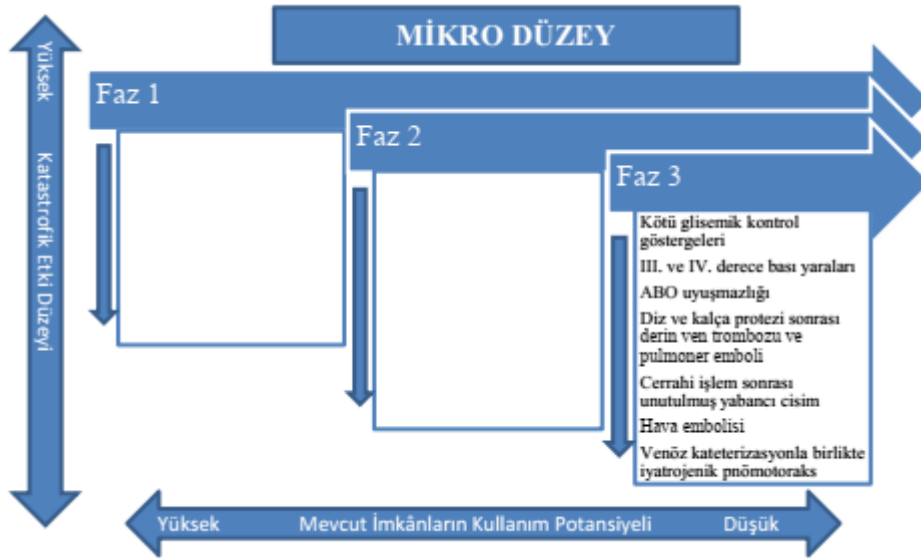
MİKRO DÜZEY

Yüksek

Katastrofik Etki Düzeyi

Faz 1

Faz 2

Faz 3

Kötü glisemik kontrol göstergeleri

III. ve IV. derece bası yaraları

ABO uyuşmazlığı

Diz ve kalça protezi sonrası derin ven trombozu ve pulmoner emboli

Cerrahi işlem sonrası unutulmuş yabancı cisim

Hava embolisi

Venöz kateterizasyonla birlikte iyatrojenik pnömotoraks

Yüksek Mevcut İmkânların Kullanım Potansiyeli Düşük